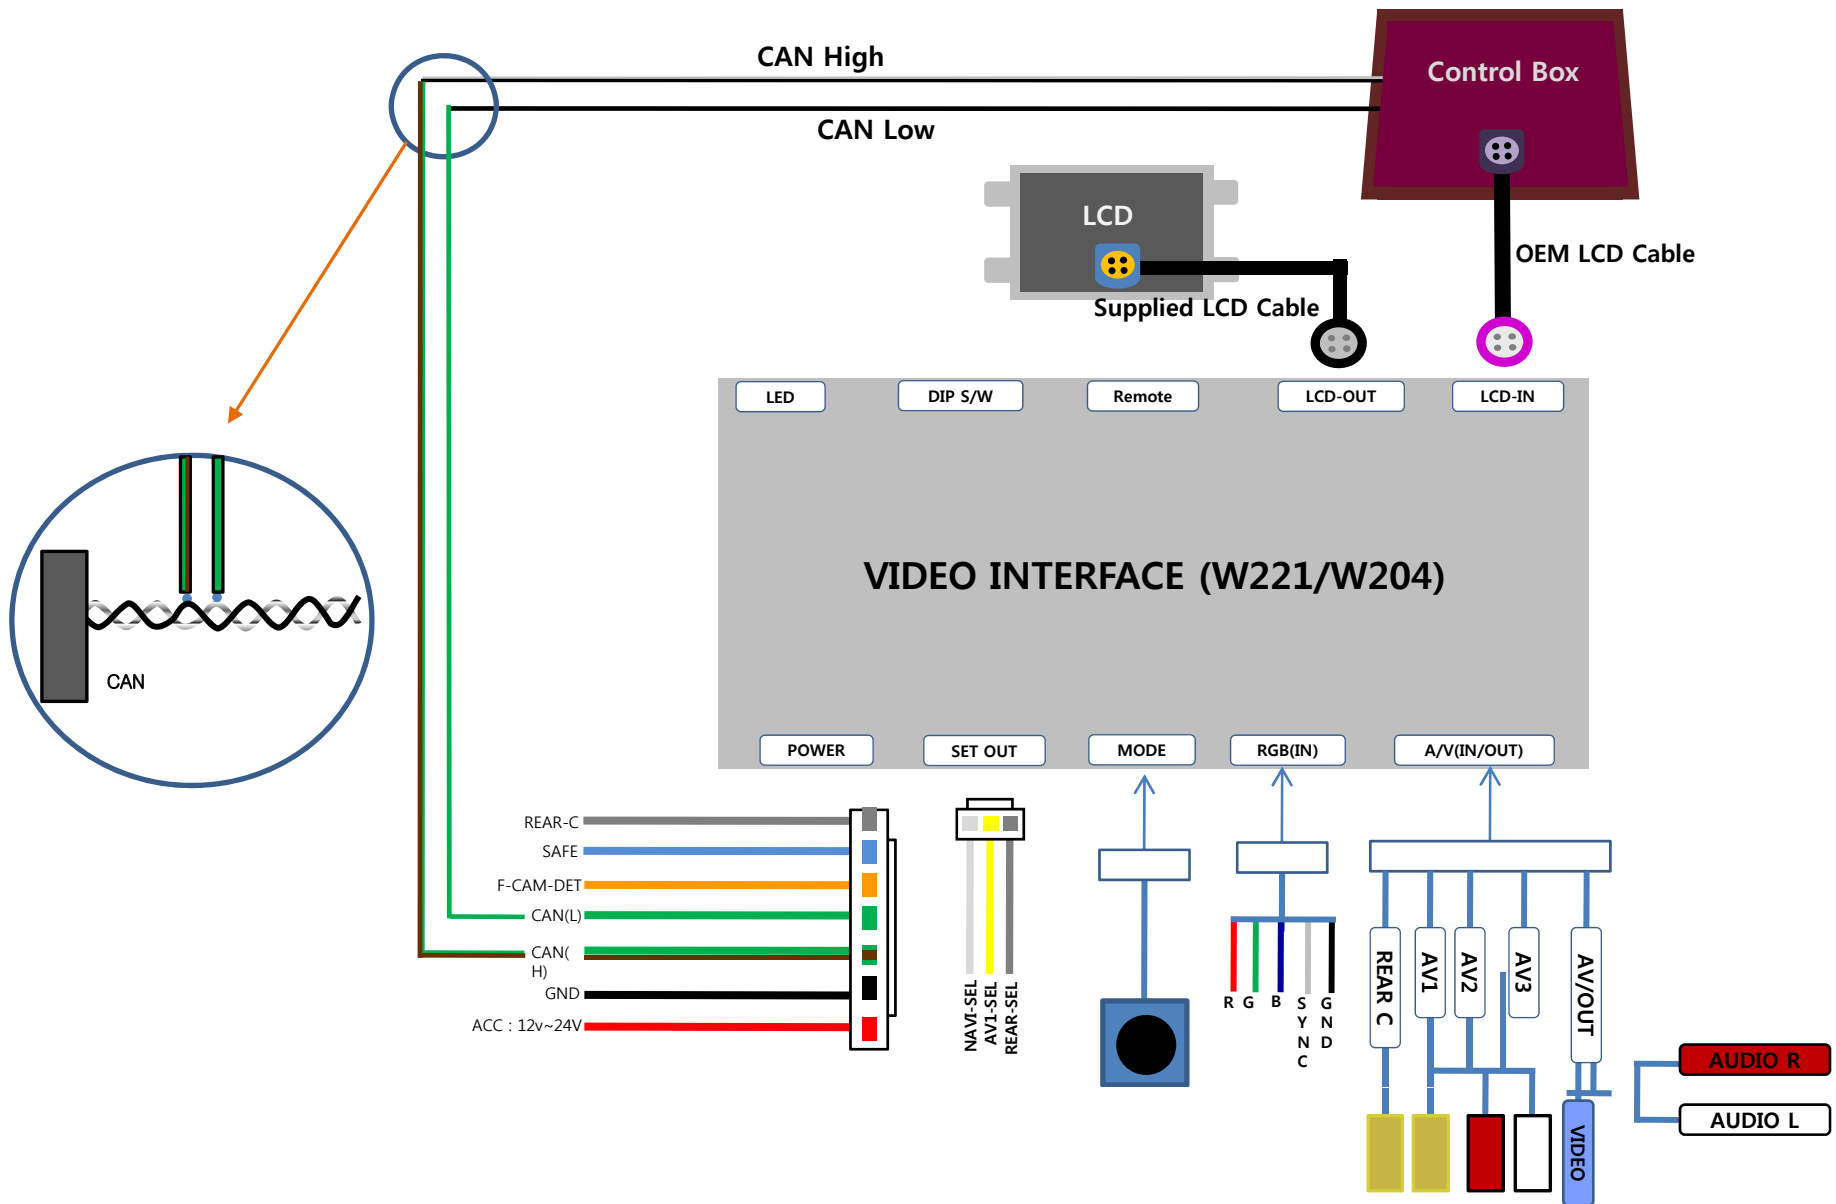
CAN High

CAN Low

Control Box

LCD

OEM LCD Cable

Supplied LCD Cable

CAN

LED

DIP S/W

Remote

LCD-OUT

LCD-IN

VIDEO INTERFACE (W221/W204)

POWER

SET OUT

MODE

RGB(IN)

A/V(IN/OUT)

REAR-C

SAFE

F-CAM-DET

CAN(L)

CAN(
H)

GND

ACC : 12v~24V

NAVI-SEL
AV1-SEL
REAR-SEL

R G B S
Y
N
C

G
N
D

REAR C

AV1

AV2

AV3

AV/OUT

VIDEO

AUDIO R

AUDIO L